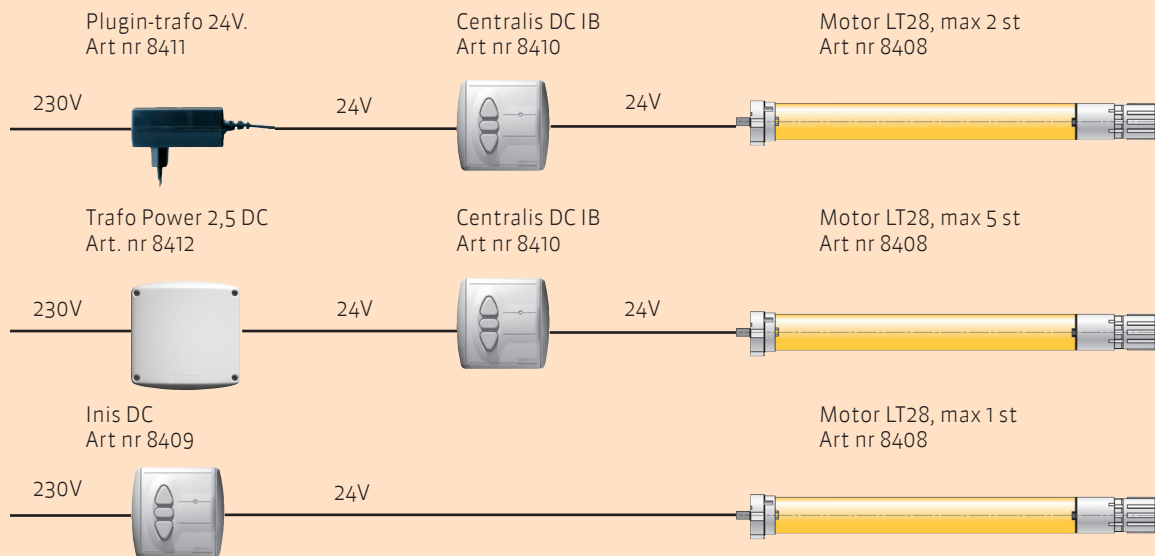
Plugin-trafo 24V.
Art nr 8411

Centralis DC IB
Art nr 8410

Motor LT28, max 2 st
Art nr 8408

230V

24V

24V

Trafo Power 2,5 DC
Art. nr 8412

Centralis DC IB
Art nr 8410

Motor LT28, max 5 st
Art nr 8408

230V

24V

24V

Inis DC
Art nr 8409

Motor LT28, max 1 st
Art nr 8408

230V

24V